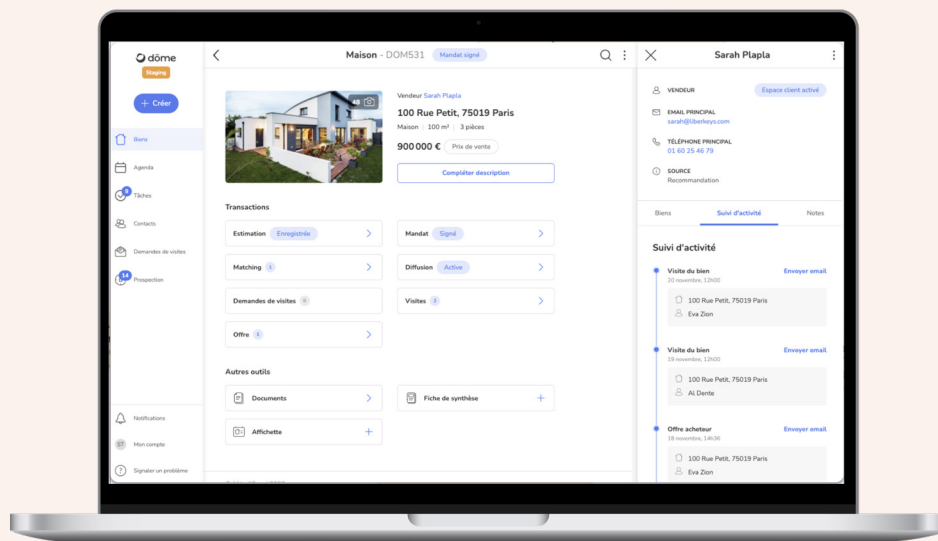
dōme
Staging

+ Créer

Biens
Agenda
9 Tâches
Contacts
Demandes de visites
14 Prospection

Notifications
ST Mon compte
Signaler un problème

Maison - DOM531 Mandat signé

49

Vendeur Sarah Plapla
100 Rue Petit, 75019 Paris
Maison | 100 m² | 3 pièces
900 000 € Prix de vente
Compléter description

Transactions
Estimation Enregistrée
Mandat Signé
Matching 1
Diffusion Active
Demandes de visites 0
Visites 3
Offre 1

Autres outils
Documents
Fiche de synthèse
Affichette

Sarah Plapla

VENDEUR Espace client activé
EMAIL PRINCIPAL
sarah@liberkeys.com
TÉLÉPHONE PRINCIPAL
01 60 25 46 79
SOURCE
Recommandation

Biens Suivi d'activité Notes

Suivi d'activité

Visite du bien Envoyer email
20 novembre, 12h00
100 Rue Petit, 75019 Paris
Eva Zion

Visite du bien Envoyer email
19 novembre, 12h00
100 Rue Petit, 75019 Paris
Al Dente

Offre acheteur Envoyer email
18 novembre, 14h36
100 Rue Petit, 75019 Paris
Eva Zion